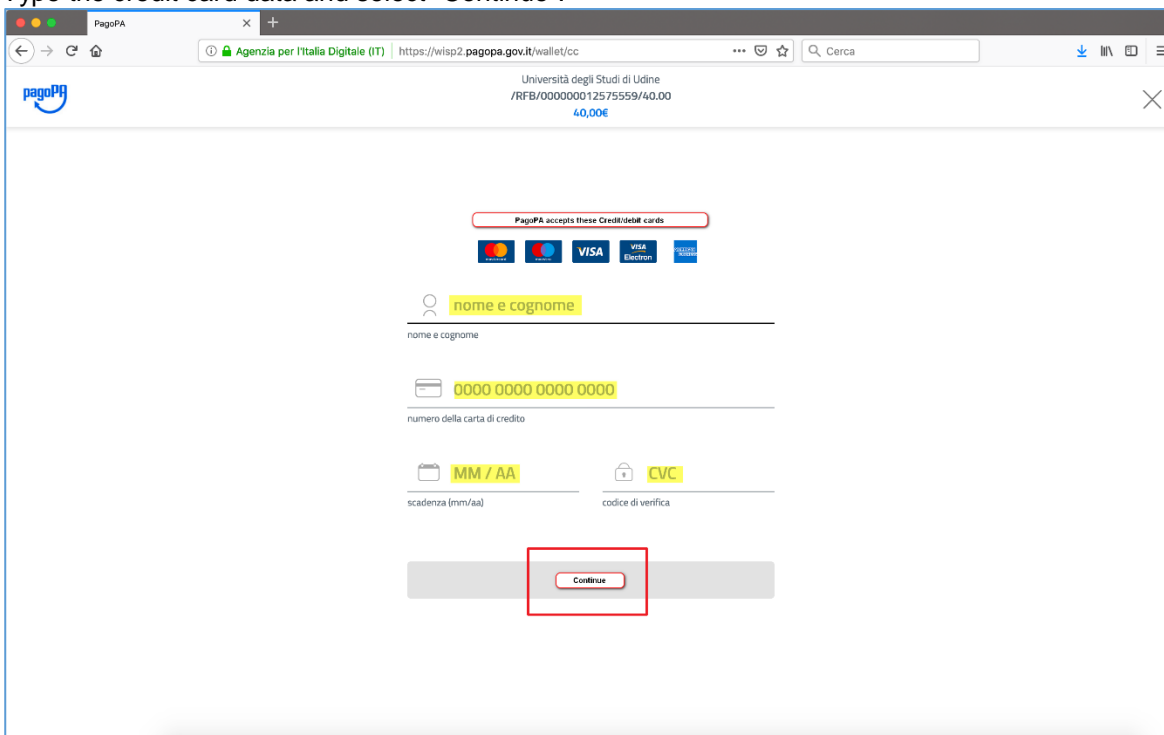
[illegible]

PagoPA

Agenzia per l'Italia Digitale (IT) https://wisp2.pagopa.gov.it/wallet/cc

Cerca

pagoPA

Università degli Studi di Udine
/RFB/000000012575559/40.00
40,00€

PagoPA accepts these Credit/debit cards

VISA

VISA Electron

nome e cognome

nome e cognome

0000 0000 0000 0000

numero della carta di credito

MM / AA

scadenza (mm/aa)

CVC

codice di verifica

Continue